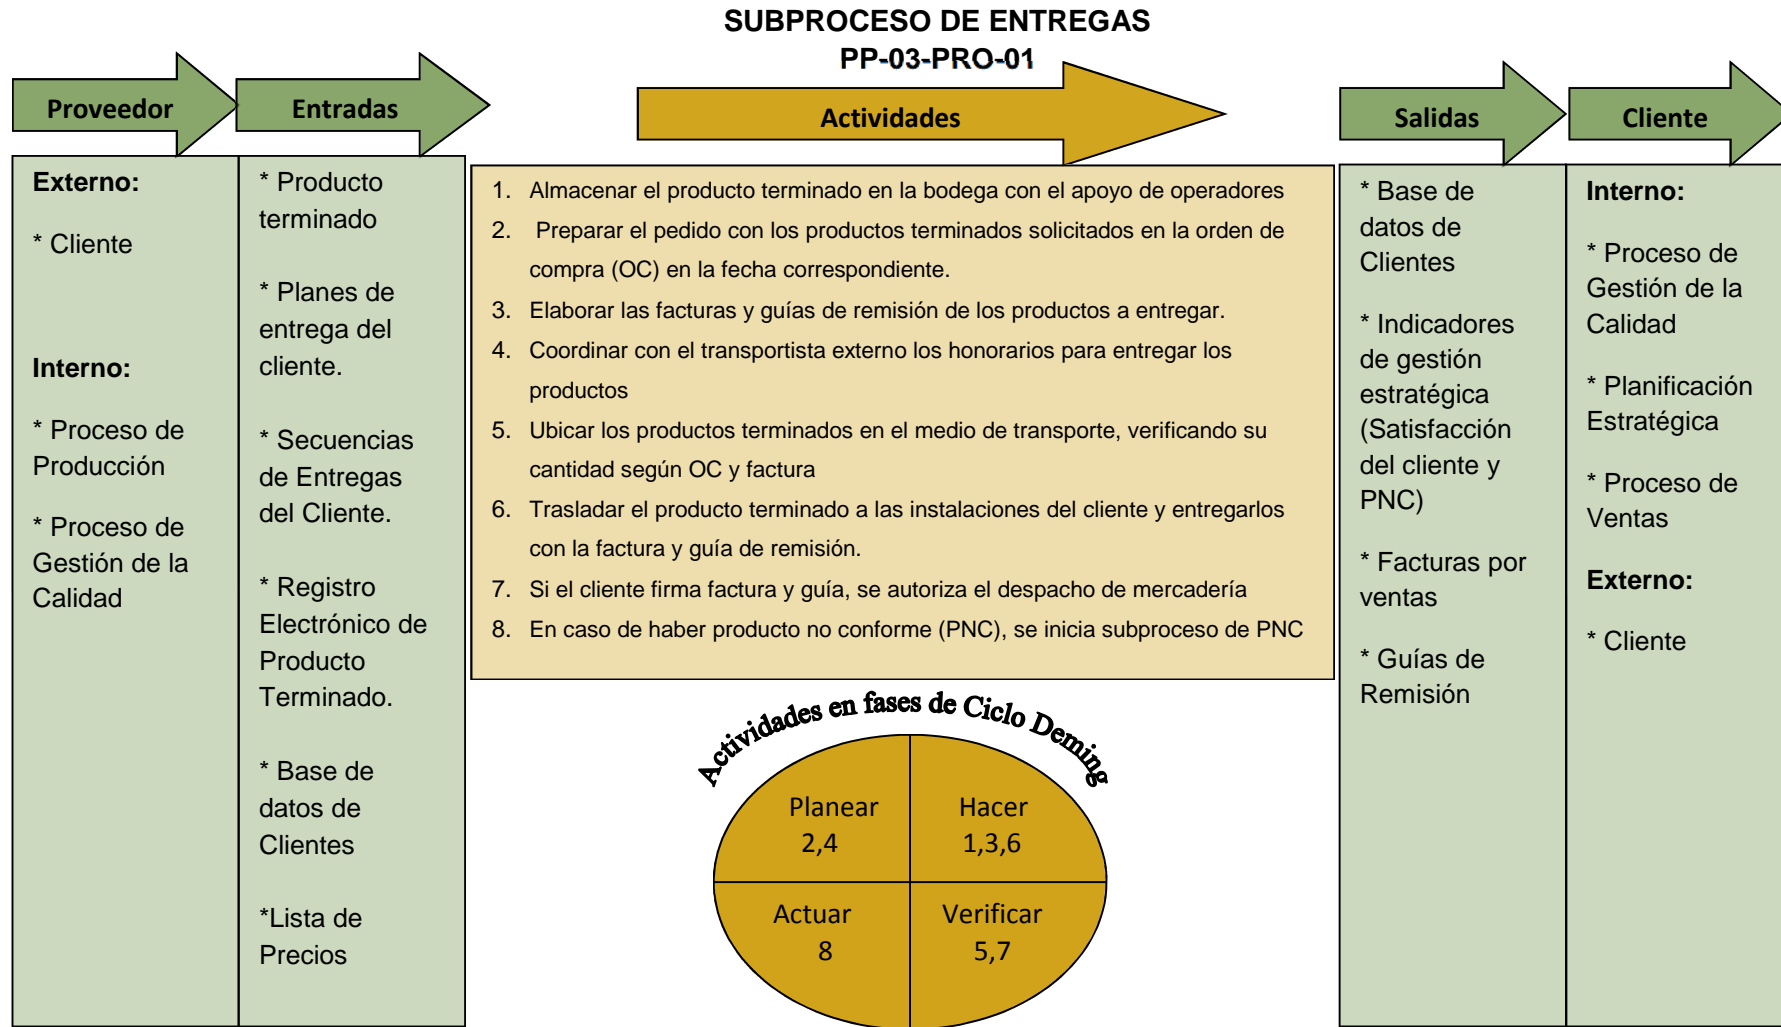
SUBPROCESO DE ENTREGAS
PP-03-PRO-01

Proveedor

Externo:

* Cliente

Interno:

* Proceso de Producción

* Proceso de Gestión de la Calidad

Entradas

* Producto terminado

* Planes de entrega del cliente.

* Secuencias de Entregas del Cliente.

* Registro Electrónico de Producto Terminado.

* Base de datos de Clientes

*Lista de Precios

Actividades

1. Almacenar el producto terminado en la bodega con el apoyo de operadores
2. Preparar el pedido con los productos terminados solicitados en la orden de compra (OC) en la fecha correspondiente.
3. Elaborar las facturas y guías de remisión de los productos a entregar.
4. Coordinar con el transportista externo los honorarios para entregar los productos
5. Ubicar los productos terminados en el medio de transporte, verificando su cantidad según OC y factura
6. Trasladar el producto terminado a las instalaciones del cliente y entregarlos con la factura y guía de remisión.
7. Si el cliente firma factura y guía, se autoriza el despacho de mercadería
8. En caso de haber producto no conforme (PNC), se inicia subproceso de PNC

Actividades en fases de Ciclo Deming

Planear
2,4

Hacer
1,3,6

Actuar
8

Verificar
5,7

Salidas

* Base de datos de Clientes

* Indicadores de gestión estratégica (Satisfacción del cliente y PNC)

* Facturas por ventas

* Guías de Remisión

Cliente

Interno:

* Proceso de Gestión de la Calidad

* Planificación Estratégica

* Proceso de Ventas

Externo:

* Cliente